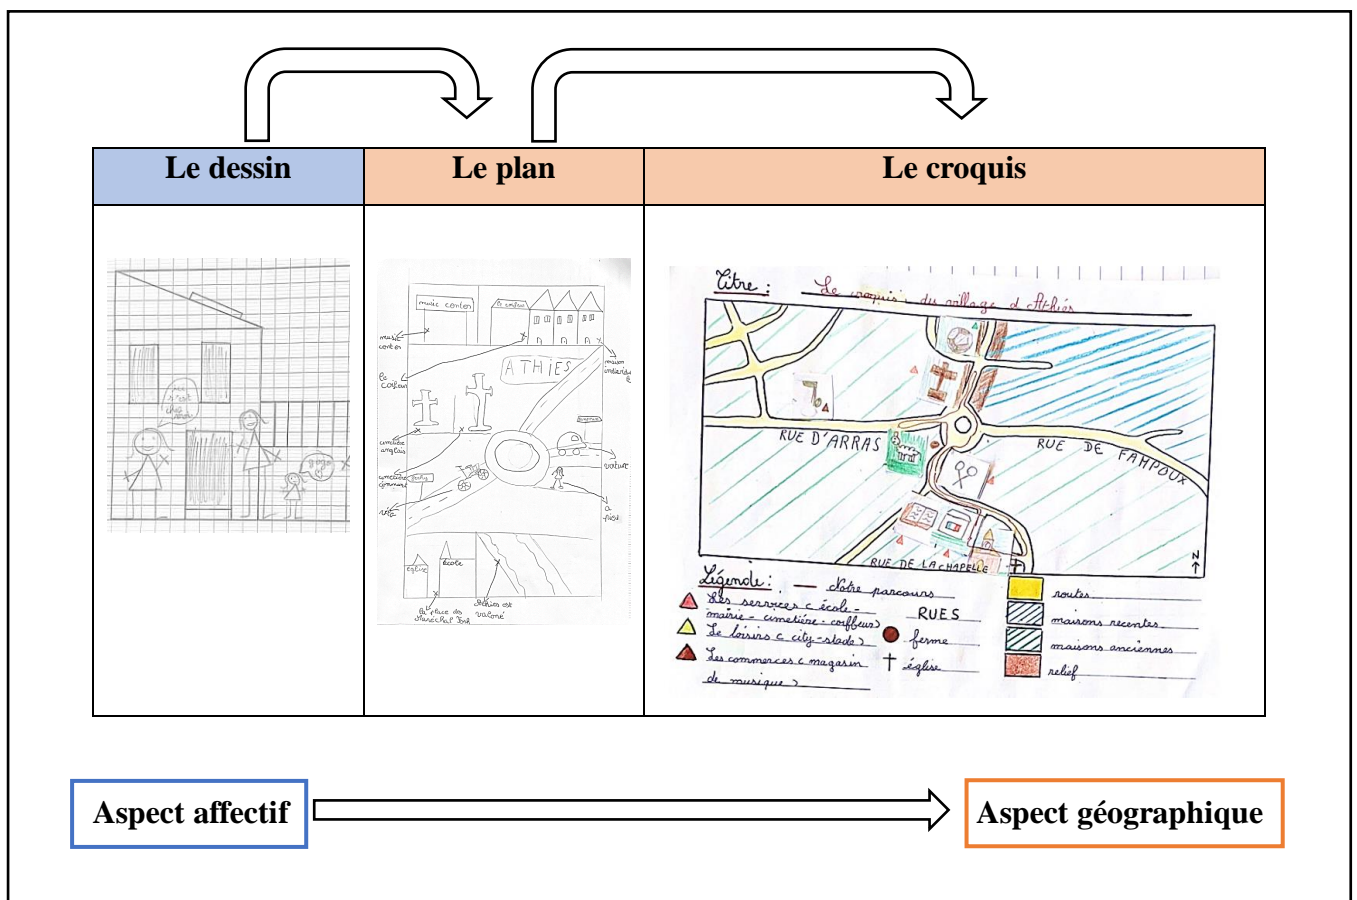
| Le dessin | Le plan | Le croquis |
|---|---|---|
| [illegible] | musée conten, le coiffeur, musée conten, le coiffeur, maison ancienne, ATHIES, cimetière anglais, cimetière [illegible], city, voiture, à pied, église, école, la place du Maréchal Foch, Athies est valloné | Titre : Le croquis du village d'Athies. RUE D'ARRAS, RUE DE FAMPOUX, RUE DE LA CHAPELLE, N. Légende : — Notre parcours, Les services ( école - mairie - cimetière - coiffeur), Les loisirs ( city-stade ), Les commerces ( magasin de musique ), RUES, ferme, église, routes, maisons récentes, maisons anciennes, relief |

Aspect affectif

Aspect géographique